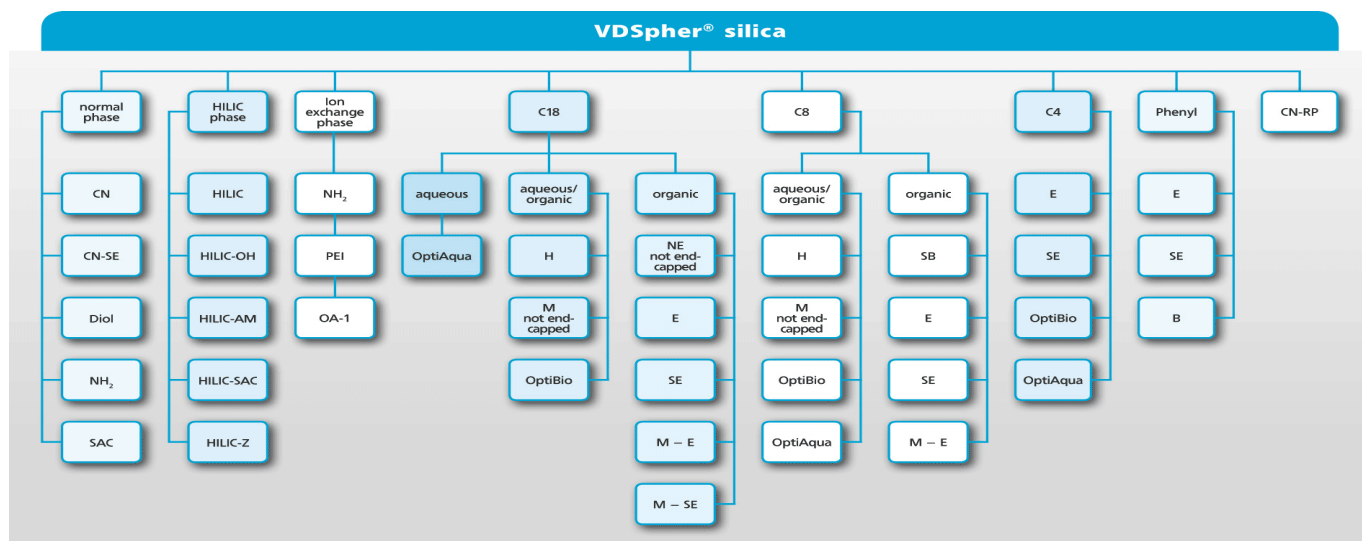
VDSpher® silica

normal phase

CN

CN-SE

Diol

$NH_2$

SAC

HILIC phase

HILIC

HILIC-OH

HILIC-AM

HILIC-SAC

HILIC-Z

Ion exchange phase

$NH_2$

PEI

OA-1

C18

aqueous

OptiAqua

aqueous/ organic

H

M not endcapped

OptiBio

organic

NE not endcapped

E

SE

M – E

M – SE

C8

aqueous/ organic

H

M not endcapped

OptiBio

OptiAqua

organic

SB

E

SE

M – E

C4

E

SE

OptiBio

OptiAqua

Phenyl

E

SE

B

CN-RP